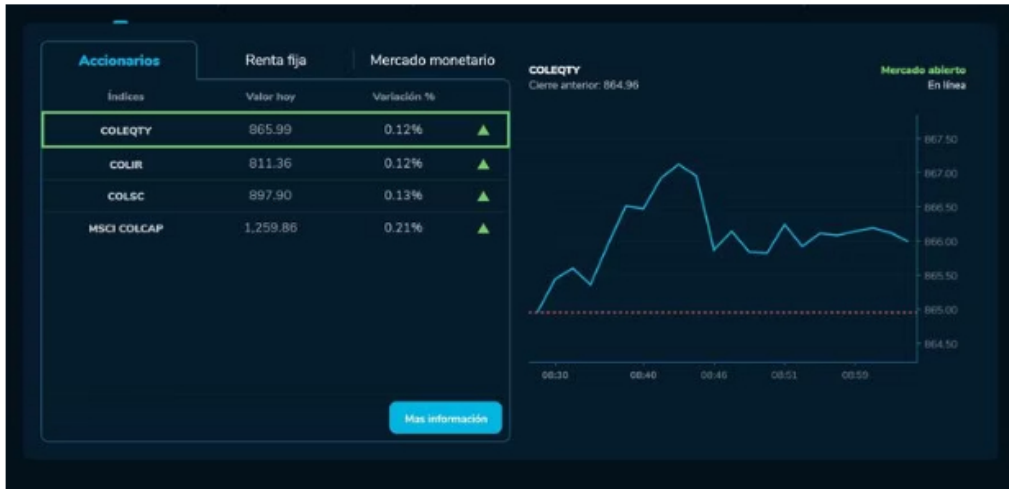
Accionarios | Renta fija | Mercado monetario

| Índices | Valor hoy | Variación % |
|---|---|---|
| COLEQTY | 865.99 | 0.12% ▲ |
| COLIR | 811.36 | 0.12% ▲ |
| COLSC | 897.90 | 0.13% ▲ |
| MSCI COLCAP | 1,259.86 | 0.21% ▲ |

Mas información

COLEQTY
Cierre anterior: 864.96

Mercado abierto
En línea

867.50
867.00
866.50
866.00
865.50
865.00
864.50

08:30 08:40 08:46 08:51 08:59